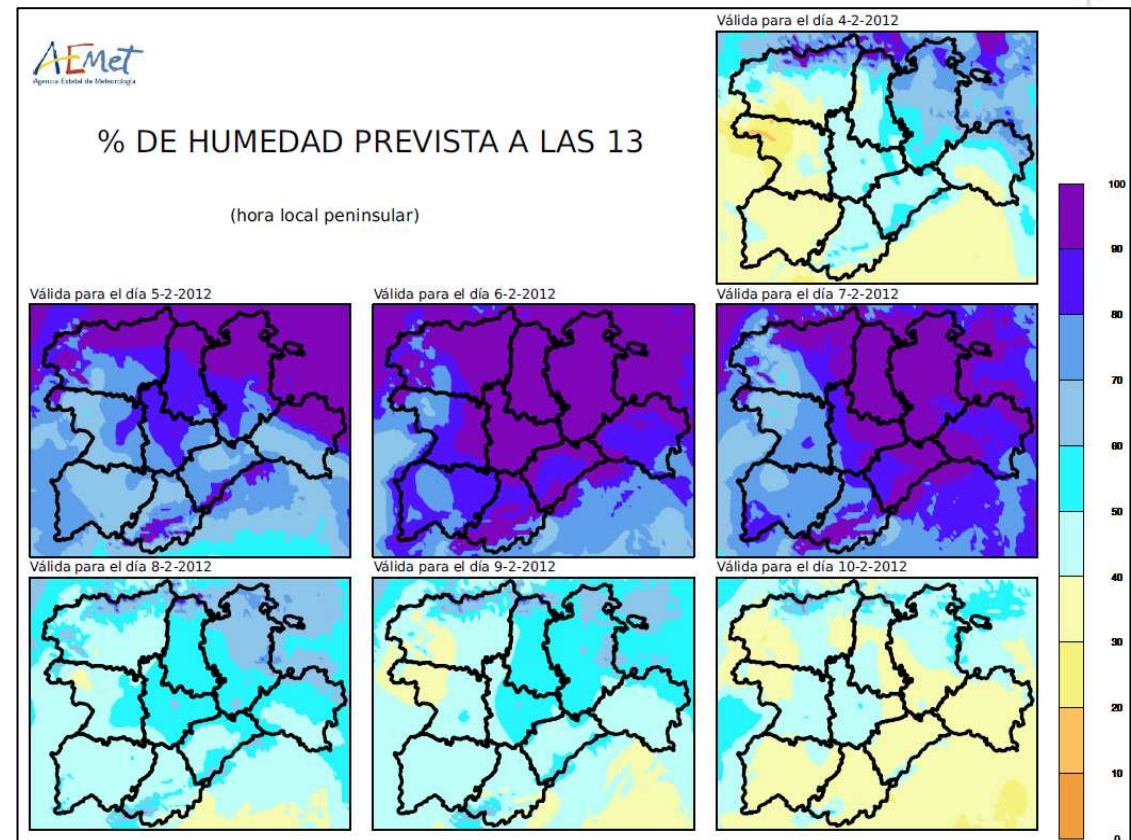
AEmet
Agencia Estatal de Meteorología

% DE HUMEDAD PREVISTA A LAS 13

(hora local peninsular)

Válida para el día 4-2-2012

Válida para el día 5-2-2012

Válida para el día 6-2-2012

Válida para el día 7-2-2012

Válida para el día 8-2-2012

Válida para el día 9-2-2012

Válida para el día 10-2-2012

100
90
80
70
60
50
40
30
20
10
0